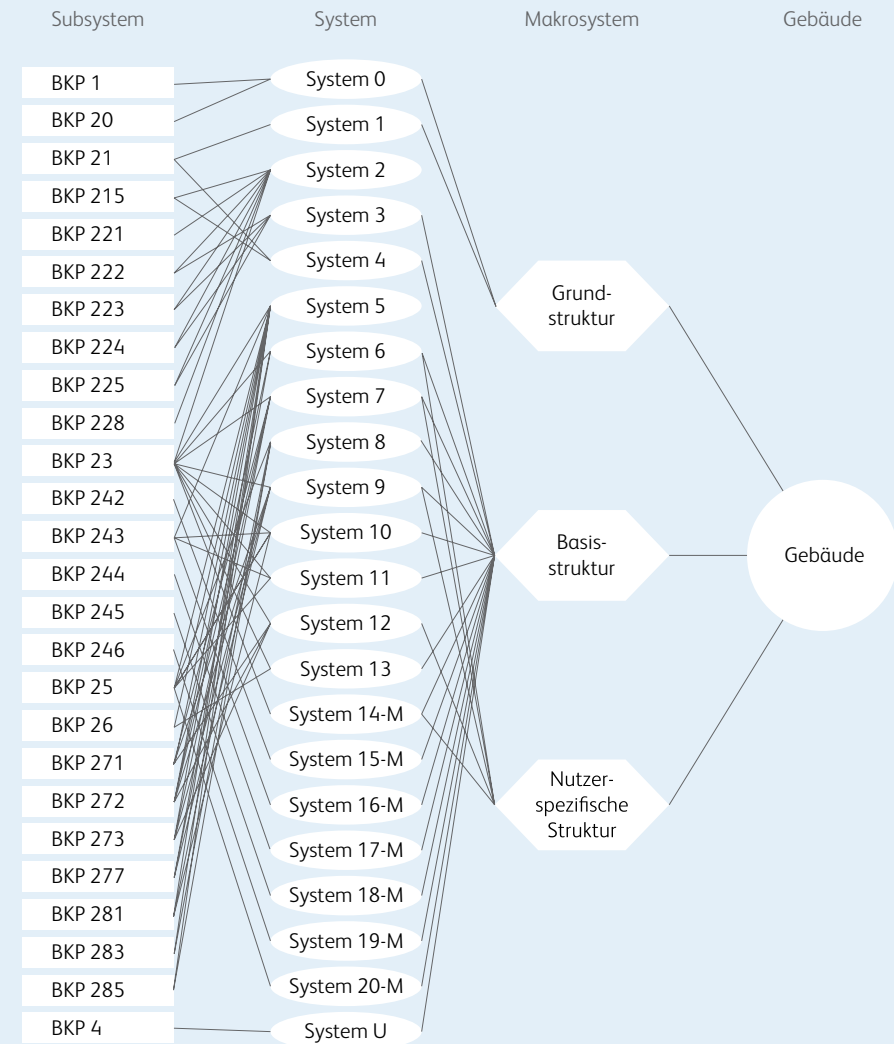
Subsystem
System
Makrosystem
Gebäude

BKP 1
BKP 20
BKP 21
BKP 215
BKP 221
BKP 222
BKP 223
BKP 224
BKP 225
BKP 228
BKP 23
BKP 242
BKP 243
BKP 244
BKP 245
BKP 246
BKP 25
BKP 26
BKP 271
BKP 272
BKP 273
BKP 277
BKP 281
BKP 283
BKP 285
BKP 4

System 0
System 1
System 2
System 3
System 4
System 5
System 6
System 7
System 8
System 9
System 10
System 11
System 12
System 13
System 14-M
System 15-M
System 16-M
System 17-M
System 18-M
System 19-M
System 20-M
System U

Grundstruktur
Basisstruktur
Nutzerspezifische Struktur

Gebäude